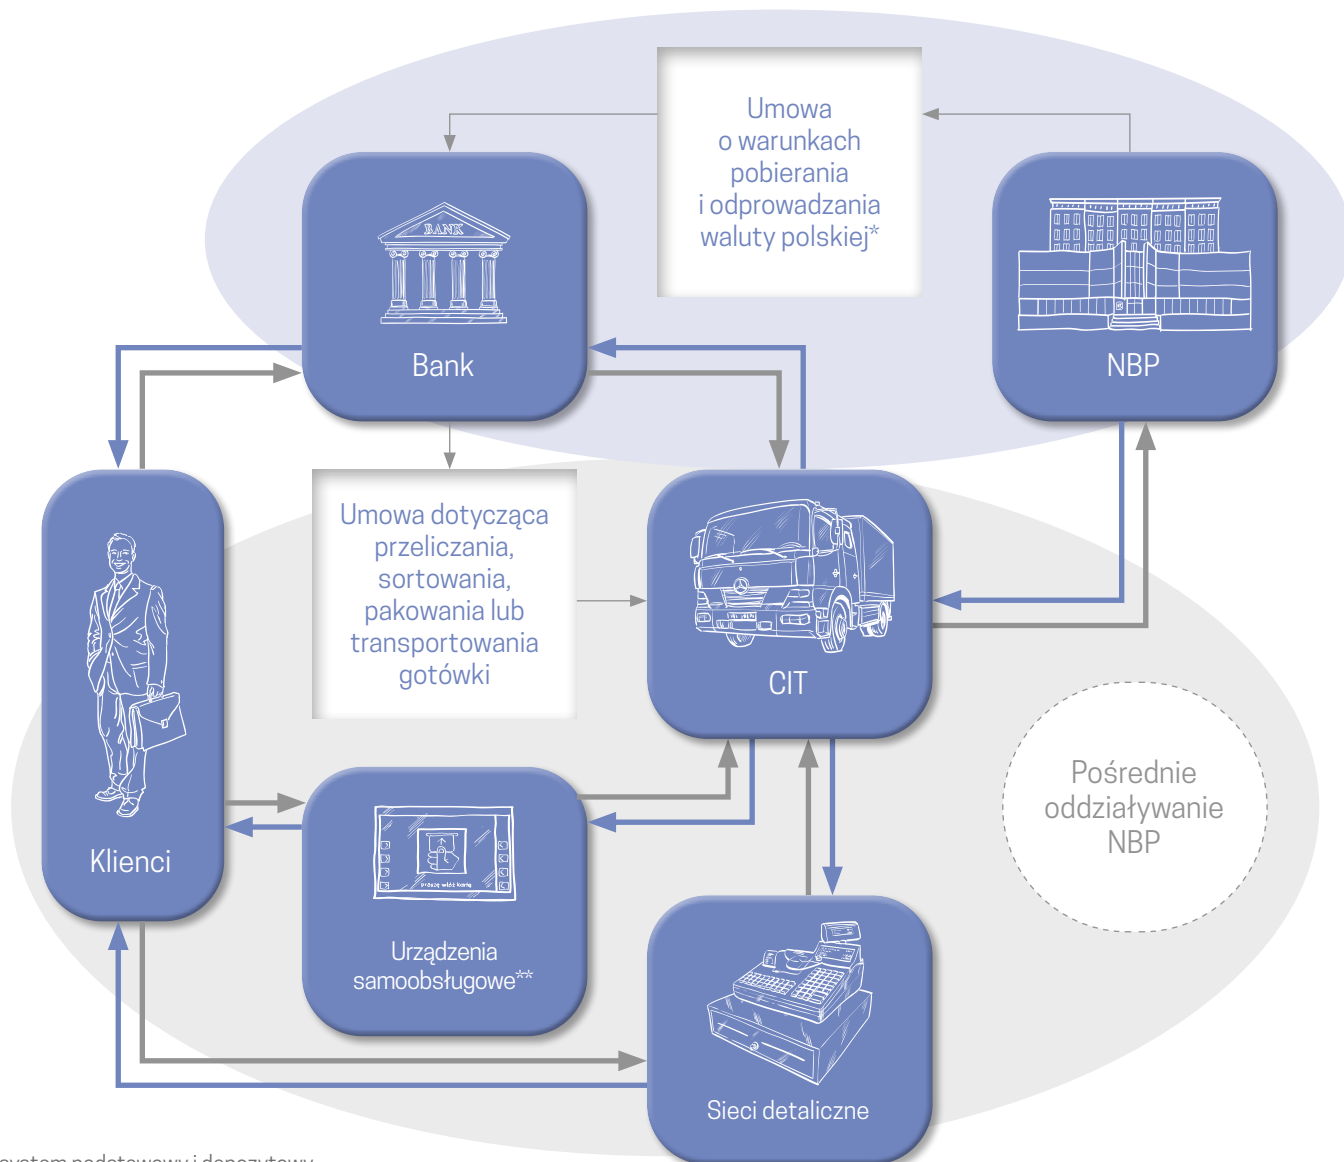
Umowa o warunkach pobierania i odprowadzania waluty polskiej*

BANK

Bank

NBP

Umowa dotycząca przeliczania, sortowania, pakowania lub transportowania gotówki

CIT

Klienci

Pośrednie oddziaływanie NBP

Urządzenia samoobsługowe**

Sieci detaliczne

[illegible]